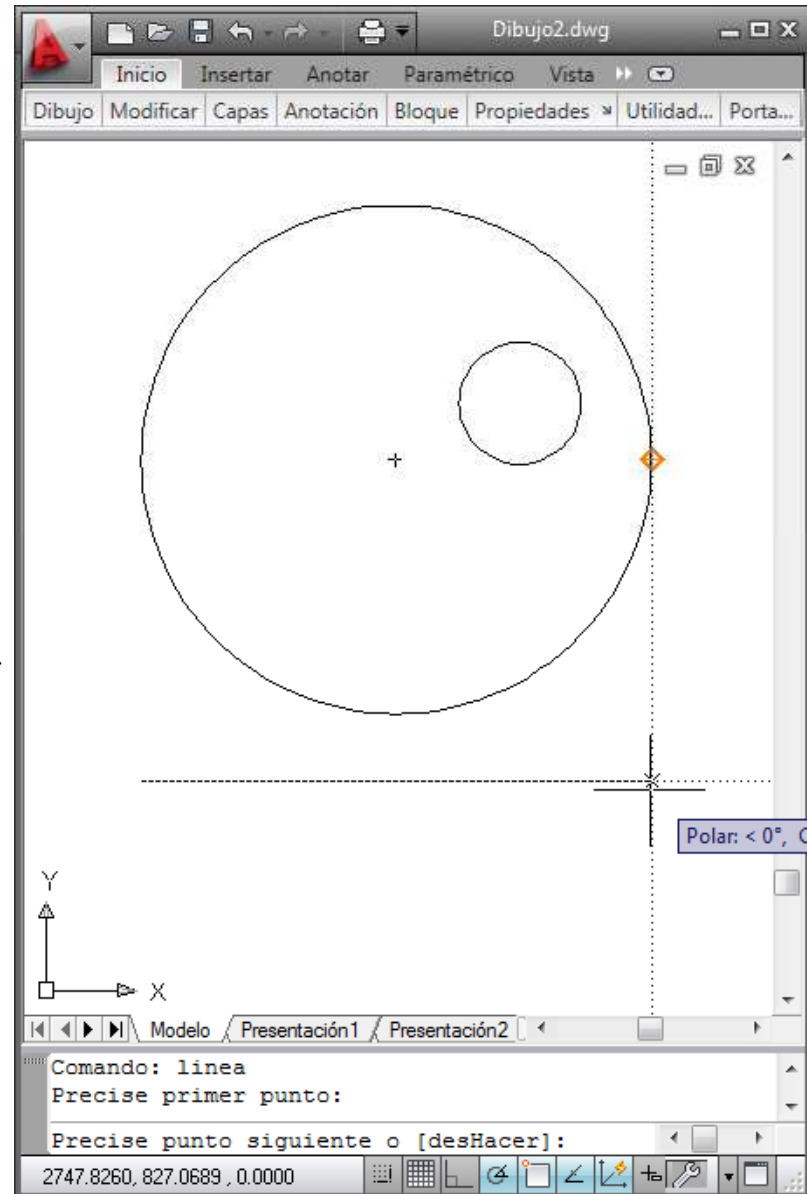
Dibujo2.dwg

Inicio Insertar Anotar Paramétrico Vista

Dibujo Modificar Capas Anotación Bloque Propiedades Utilidad... Porta...

Polar: < 0°, C

Y

X

Modelo Presentación1 Presentación2

Comando: linea
Precise primer punto:

Precise punto siguiente o [desHacer]:

2747.8260, 827.0689 , 0.0000